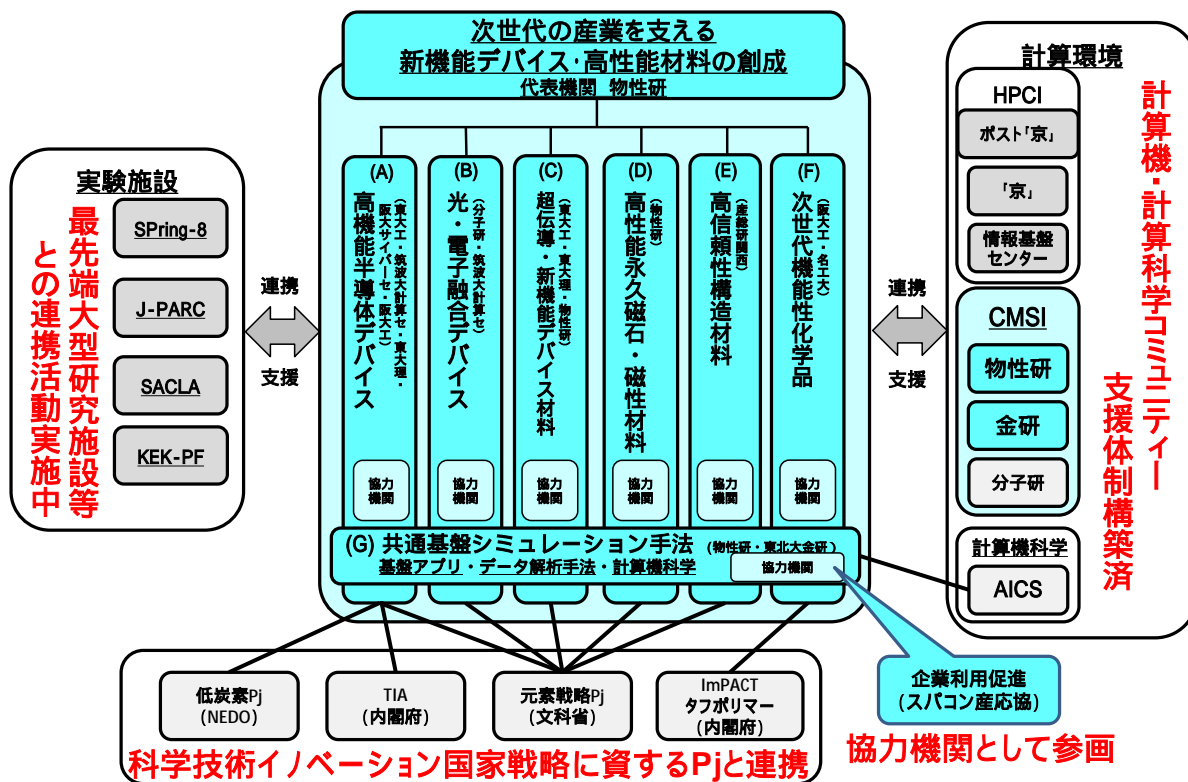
次世代の産業を支える
新機能デバイス·高性能材料の創成
代表機関 物性研

実験施設
最先端大型研究施設等との連携活動実施中
SPring-8
J-PARC
SACLA
KEK-PF

連携
支援

(A)
高機能半導体デバイス
(東大工・筑波大計算セ・東大理・阪大サイバーセ・阪大工)
協力機関

(B)
光・電子融合デバイス
(分子研・筑波大計算セ)
協力機関

(C)
超伝導・新機能デバイス材料
(東大工・東大理・物性研)
協力機関

(D)
高性能永久磁石・磁性材料
(物性研)
協力機関

(E)
高信頼性構造材料
(産総研関西)
協力機関

(F)
次世代機能性化学品
(阪大工・名工大)
協力機関

(G) 共通基盤シミュレーション手法 (物性研・東北大金研)
基盤アプリ・データ解析手法・計算機科学
協力機関

連携
支援

計算環境
HPCI
ポスト「京」
「京」
情報基盤センター
CMSI
物性研
金研
分子研
計算機科学
AICS

計算機・計算科学コミュニティー
支援体制構築済

低炭素Pj
(NEDO)
TIA
(内閣府)
元素戦略Pj
(文科省)
ImPACT
タフポリマー
(内閣府)

科学技術イノベーション国家戦略に資するPjと連携

企業利用促進
(スパコン産応協)
協力機関として参画